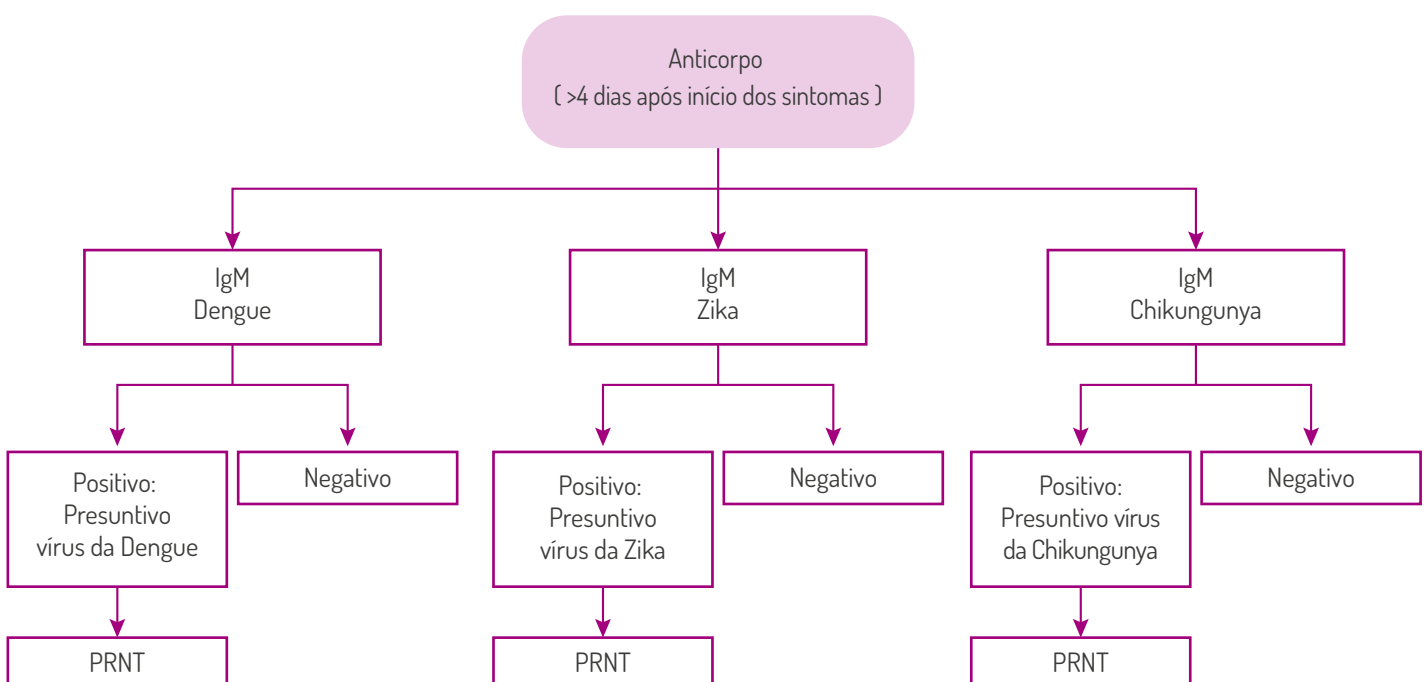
Anticorpo
( >4 dias após início dos sintomas )

IgM
Dengue

IgM
Zika

IgM
Chikungunya

Positivo:
Presuntivo
vírus da Dengue

Negativo

Positivo:
Presuntivo
vírus da Zika

Negativo

Positivo:
Presuntivo vírus
da Chikungunya

Negativo

PRNT

PRNT

PRNT